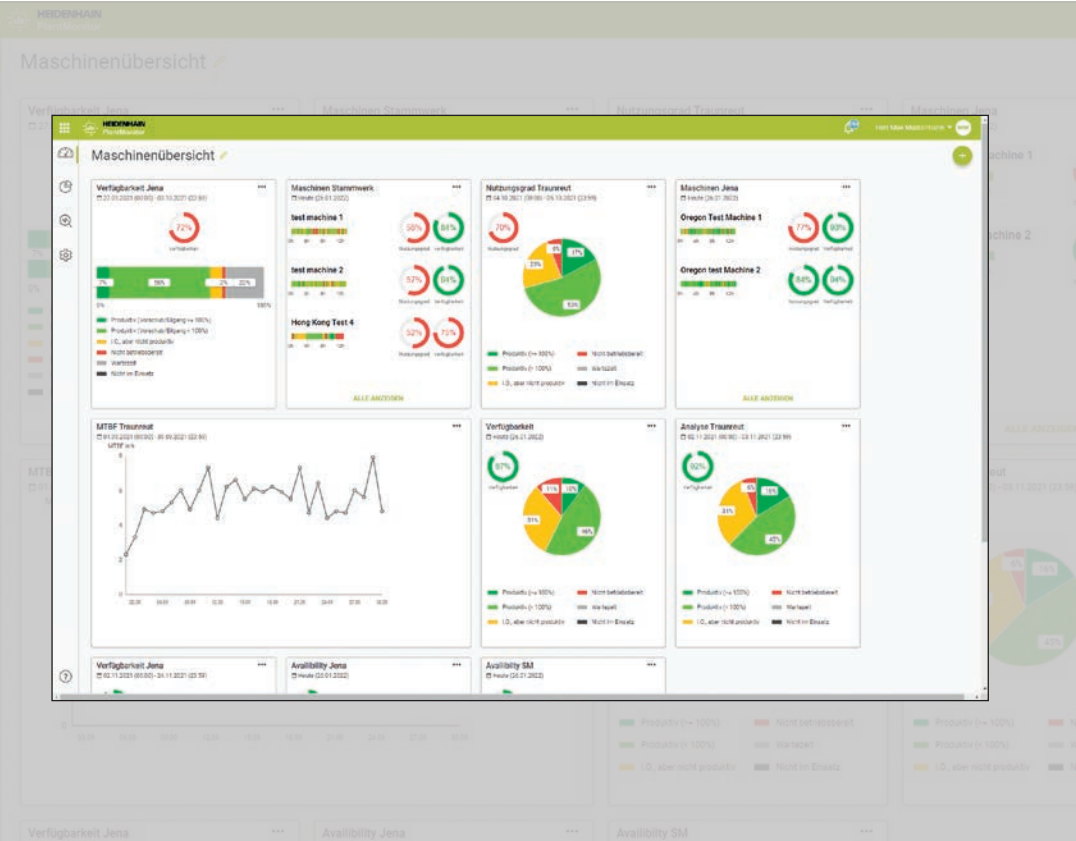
HEIDENHAIN
PlantMaster

Maschinenübersicht

Verfügbarkeit Jena
72%
Verfügbarkeit
7% 56% 2% 22%
0% 100%
Produktiv (Vorschub/Eilgang >= 100%)
Produktiv (Vorschub/Eilgang < 100%)
I.O., aber nicht produktiv
Nicht betriebsbereit
Wartezeit
Nicht im Einsatz

Maschinen Stammwerk
Heute (26.01.2022)
test machine 1
58% 84%
Nutzungsgrad Verfügbarkeit
test machine 2
57% 84%
Nutzungsgrad Verfügbarkeit
Hong Kong Test 4
52% 72%
Nutzungsgrad Verfügbarkeit
ALLE ANZEIGEN

Nutzungsgrad Traunreut
70%
Nutzungsgrad
6% 17% 23% 53%
Produktiv (>= 100%)
Nicht betriebsbereit
Produktiv (< 100%)
Wartezeit
I.O., aber nicht produktiv
Nicht im Einsatz

Maschinen Jena
Heute (26.01.2022)
Oregon Test Machine 1
77% 93%
Nutzungsgrad Verfügbarkeit
Oregon test Machine 2
84% 94%
Nutzungsgrad Verfügbarkeit
ALLE ANZEIGEN

MTBF Traunreut
MTBF in h

Verfügbarkeit
Heute (26.01.2022)
87%
Verfügbarkeit
11% 12% 31% 46%
Produktiv (>= 100%)
Nicht betriebsbereit
Produktiv (< 100%)
Wartezeit
I.O., aber nicht produktiv
Nicht im Einsatz

Analyse Traunreut
92%
Verfügbarkeit
6% 16% 33% 45%
Produktiv (>= 100%)
Nicht betriebsbereit
Produktiv (< 100%)
Wartezeit
I.O., aber nicht produktiv
Nicht im Einsatz

Verfügbarkeit Jena
Availibility Jena
Heute (26.01.2022)
Availibility SM
Heute (26.01.2022)